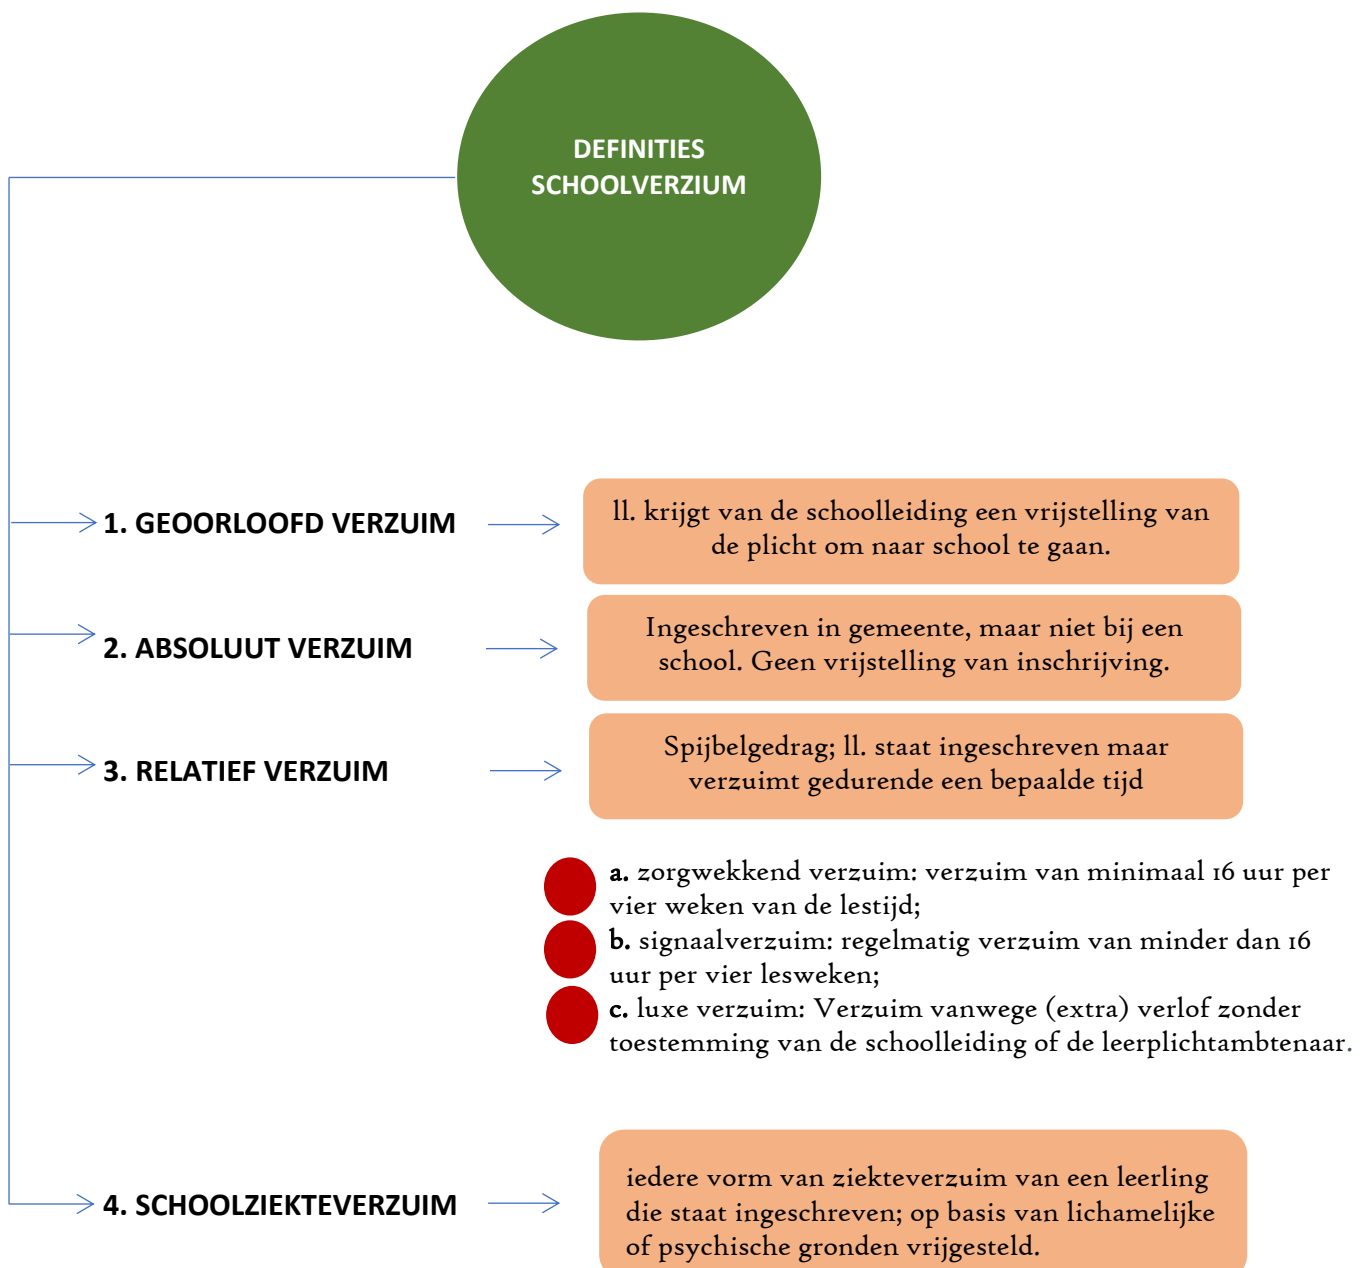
DEFINITIES SCHOOLVERZIUM

1. GEOORLOOFD VERZUIM

ll. krijgt van de schoolleiding een vrijstelling van de plicht om naar school te gaan.

2. ABSOLUUT VERZUIM

Ingeschreven in gemeente, maar niet bij een school. Geen vrijstelling van inschrijving.

3. RELATIEF VERZUIM

Spijbelgedrag; ll. staat ingeschreven maar verzuimt gedurende een bepaalde tijd

a. zorgwekkend verzuim: verzuim van minimaal 16 uur per vier weken van de lestijd;
b. signaalverzuim: regelmatig verzuim van minder dan 16 uur per vier lesweken;
c. luxe verzuim: Verzuim vanwege (extra) verlof zonder toestemming van de schoolleiding of de leerplichtambtenaar.

4. SCHOOLZIEKTEVERZUIM

iedere vorm van ziekteverzuim van een leerling die staat ingeschreven; op basis van lichamelijke of psychische gronden vrijgesteld.